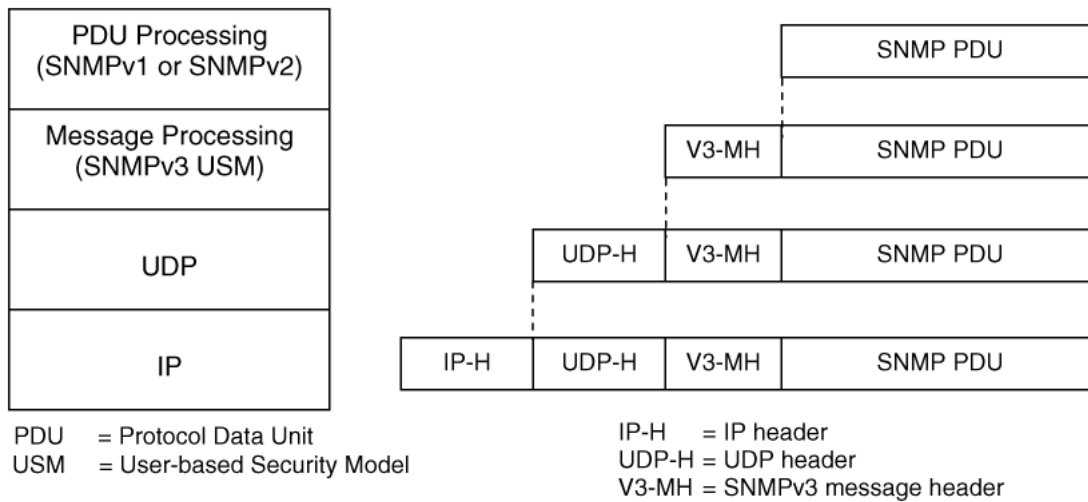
PDU Processing
(SNMPv1 or SNMPv2)

Message Processing
(SNMPv3 USM)

UDP

IP

SNMP PDU

V3-MH | SNMP PDU

UDP-H | V3-MH | SNMP PDU

IP-H | UDP-H | V3-MH | SNMP PDU

PDU = Protocol Data Unit
USM = User-based Security Model

IP-H = IP header
UDP-H = UDP header
V3-MH = SNMPv3 message header